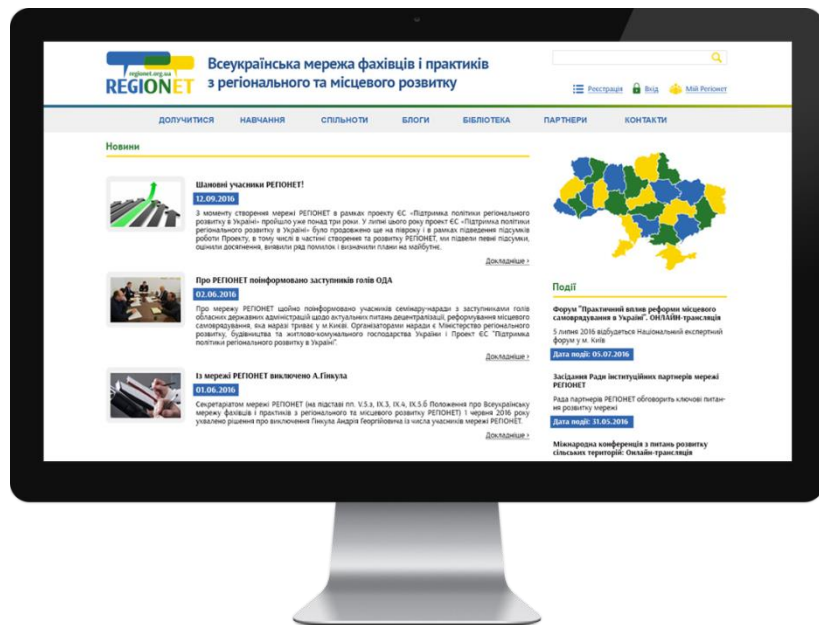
regionet.org.ua
REGIONET

Всеукраїнська мережа фахівців і практиків з регіонального та місцевого розвитку

Реєстрація Вхід Мій Регіонет

ДОЛУЧИТИСЯ НАВЧАННЯ СПІЛЬНОТИ БЛОГИ БІБЛІОТЕКА ПАРТНЕРИ КОНТАКТИ

Новини

Шановні учасники РЕГІОНЕТ!
12.09.2016
З моменту створення мережі РЕГІОНЕТ в рамках проекту ЄС «Підтримка політики регіонального розвитку в Україні» пройшло уже понад три роки. У липні цього року проект ЄС «Підтримка політики регіонального розвитку в Україні» було продовжено ще на півроку і в рамках підведення підсумків роботи Проекту, в тому числі в частині створення та розвитку РЕГІОНЕТ, ми підвели певні підсумки, оцінили досягнення, виявили ряд помилок і визначили плани на майбутнє.
Докладніше ›

Про РЕГІОНЕТ поінформовано заступників голів ОДА
02.06.2016
Про мережу РЕГІОНЕТ щойно поінформовано учасників семінару-наради з заступниками голів обласних державних адміністрацій щодо актуальних питань децентралізації, реформування місцевого самоврядування, яка наразі триває у м.Києві. Організаторами наради є Міністерство регіонального розвитку, будівництва та житлово-комунального господарства України і Проект ЄС "Підтримка політики регіонального розвитку в Україні".
Докладніше ›

Із мережі РЕГІОНЕТ виключено А.Гінкула
01.06.2016
Секретаріатом мережі РЕГІОНЕТ (на підставі пп. V.5.з, IX.3, IX.4, IX.5.б Положення про Всеукраїнську мережу фахівців і практиків з регіонального та місцевого розвитку РЕГІОНЕТ) 1 червня 2016 року ухвалено рішення про виключення Гінкула Андрія Георгійовича із числа учасників мережі РЕГІОНЕТ.
Докладніше ›

Події

Форум "Практичний вплив реформи місцевого самоврядування в Україні". ОНЛАЙН-трансляція
5 липня 2016 відбудеться Національний експертний форум у м. Київ
Дата події: 05.07.2016

Засідання Ради інституційних партнерів мережі РЕГІОНЕТ
Рада партнерів РЕГІОНЕТ обговорить ключові питання розвитку мережі
Дата події: 31.05.2016

Міжнародна конференція з питань розвитку сільських територій: Онлайн-трансляція